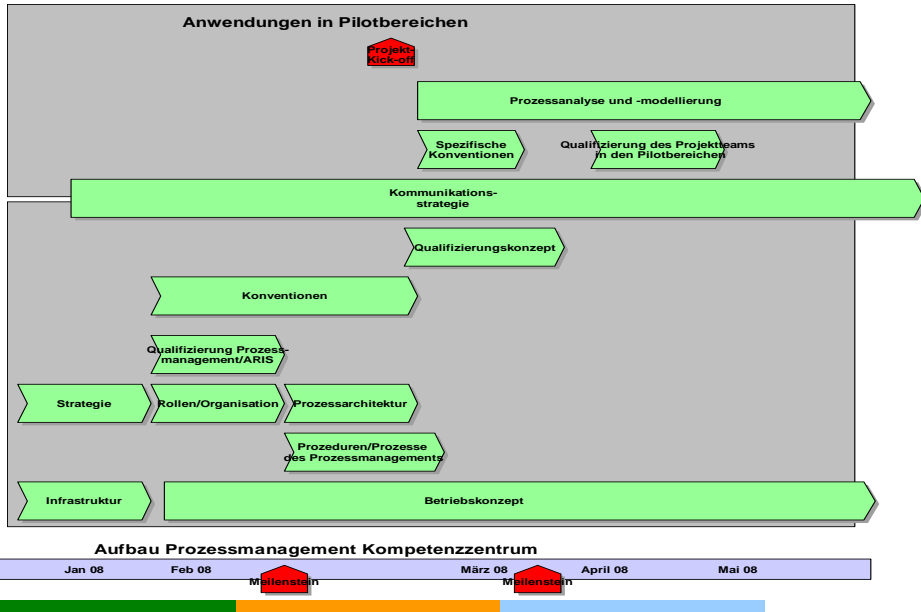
Anwendungen in Pilotbereichen

Projekt-Kick-off

Prozessanalyse und -modellierung

Spezifische Konventionen

Qualifizierung des Projektteams in den Pilotbereichen

Kommunikations-strategie

Qualifizierungskonzept

Konventionen

Qualifizierung Prozess-management/ARIS

Strategie

Rollen/Organisation

Prozessarchitektur

Prozeduren/Prozesse des Prozessmanagements

Infrastruktur

Betriebskonzept

Aufbau Prozessmanagement Kompetenzzentrum

Jan 08 Feb 08 März 08 April 08 Mai 08

Meilenstein

Meilenstein